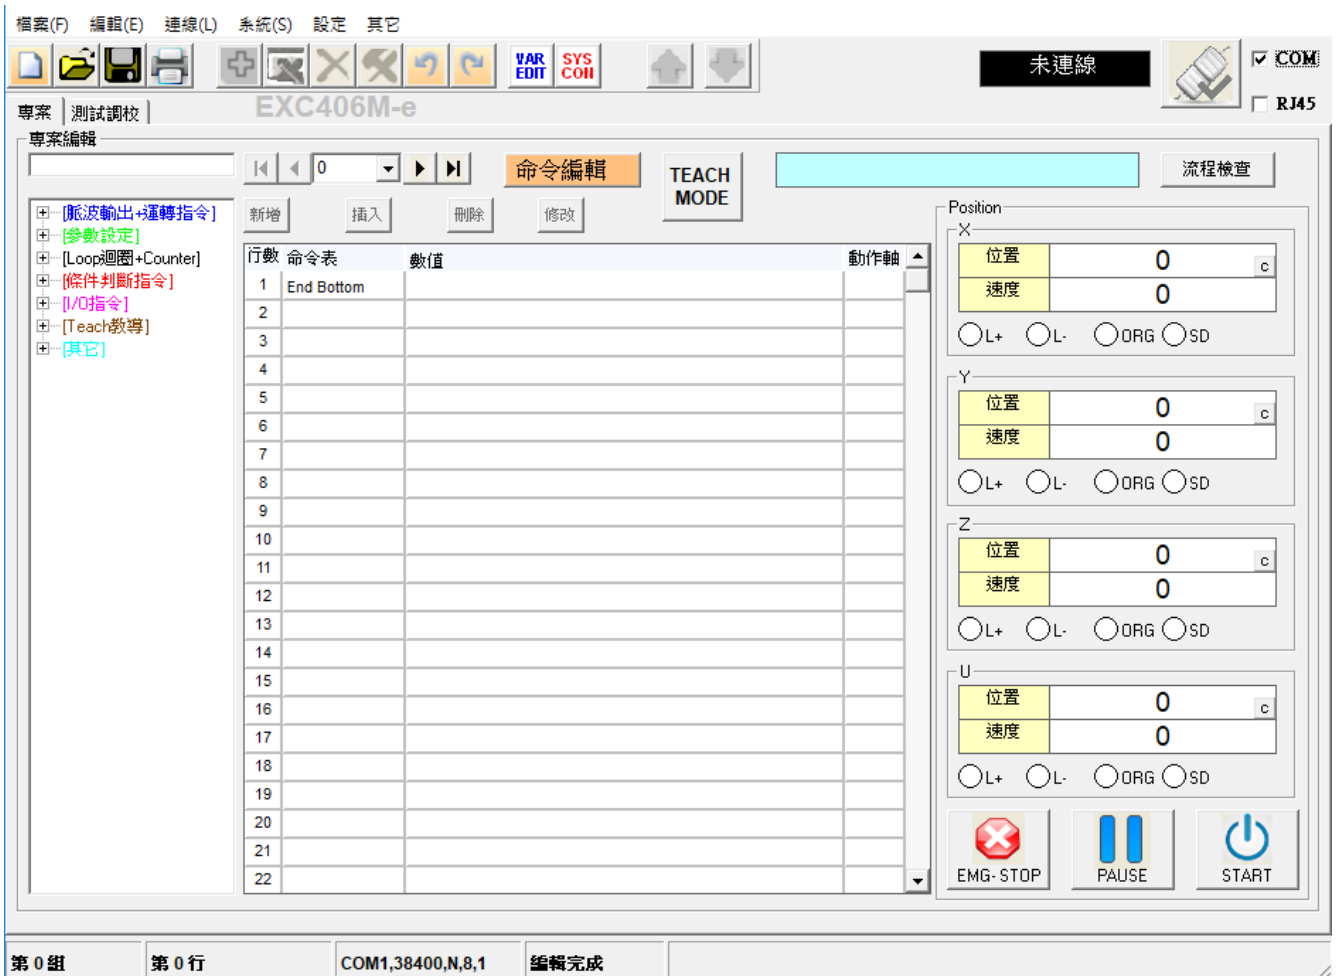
檔案(F) 編輯(E) 連線(L) 系統(S) 設定 其它

VAR EDIT SYS CON

未連線

COM
RJ45

專案 測試調校

EXC406M-e

專案編輯

0

命令編輯

TEACH MODE

流程檢查

[脈波輸出+運轉指令]
[參數設定]
[Loop迴圈+Counter]
[條件判斷指令]
[I/O指令]
[Teach教導]
[其它]

新增 插入 刪除 修改

| 行數 | 命令表 | 數值 | 動作軸 |
|---|---|---|---|
| 1 | End Bottom | | |
| 2 | | | |
| 3 | | | |
| 4 | | | |
| 5 | | | |
| 6 | | | |
| 7 | | | |
| 8 | | | |
| 9 | | | |
| 10 | | | |
| 11 | | | |
| 12 | | | |
| 13 | | | |
| 14 | | | |
| 15 | | | |
| 16 | | | |
| 17 | | | |
| 18 | | | |
| 19 | | | |
| 20 | | | |
| 21 | | | |
| 22 | | | |

Position

X
位置 0 c
速度 0
L+ L- ORG SD

Y
位置 0 c
速度 0
L+ L- ORG SD

Z
位置 0 c
速度 0
L+ L- ORG SD

U
位置 0 c
速度 0
L+ L- ORG SD

EMG-STOP PAUSE START

第 0 組 第 0 行 COM1,38400,N,8,1 編輯完成